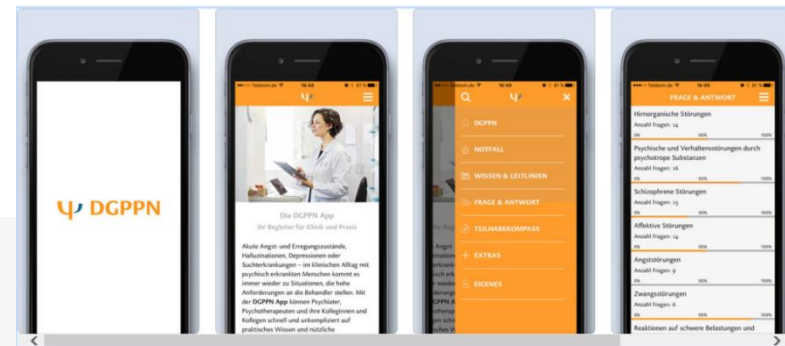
Ψ DGPPN

Telekom.de 16:43

Die DGPPN App

Ihr Begleiter für Klinik und Praxis

Akute Angst- und Erregungszustände, Halluzinationen, Depressionen oder Suchterkrankungen – im klinischen Alltag mit psychisch erkrankten Menschen kommt es immer wieder zu Situationen, die hohe Anforderungen an die Behandler stellen. Mit der DGPPN App können Psychiater, Psychotherapeuten und ihre Kolleginnen und Kollegen schnell und unkompliziert auf praktisches Wissen und nützliche

DGPPN

NOTFALL

WISSEN & LEITLINIEN

FRAGE & ANTWORT

TEILHABEKOMPASS

EXTRAS

EIGENES

Telekom.de 16:43

FRAGE & ANTWORT

Hirnorganische Störungen
Anzahl Fragen: 14
0% 50% 100%

Psychische und Verhaltensstörungen durch psychotrope Substanzen
Anzahl Fragen: 26
0% 50% 100%

Schizophrene Störungen
Anzahl Fragen: 25
0% 50% 100%

Affektive Störungen
Anzahl Fragen: 14
0% 50% 100%

Angststörungen
Anzahl Fragen: 9
0% 50% 100%

Zwangsstörungen
Anzahl Fragen: 6
0% 50% 100%

Reaktionen auf schwere Belastungen und